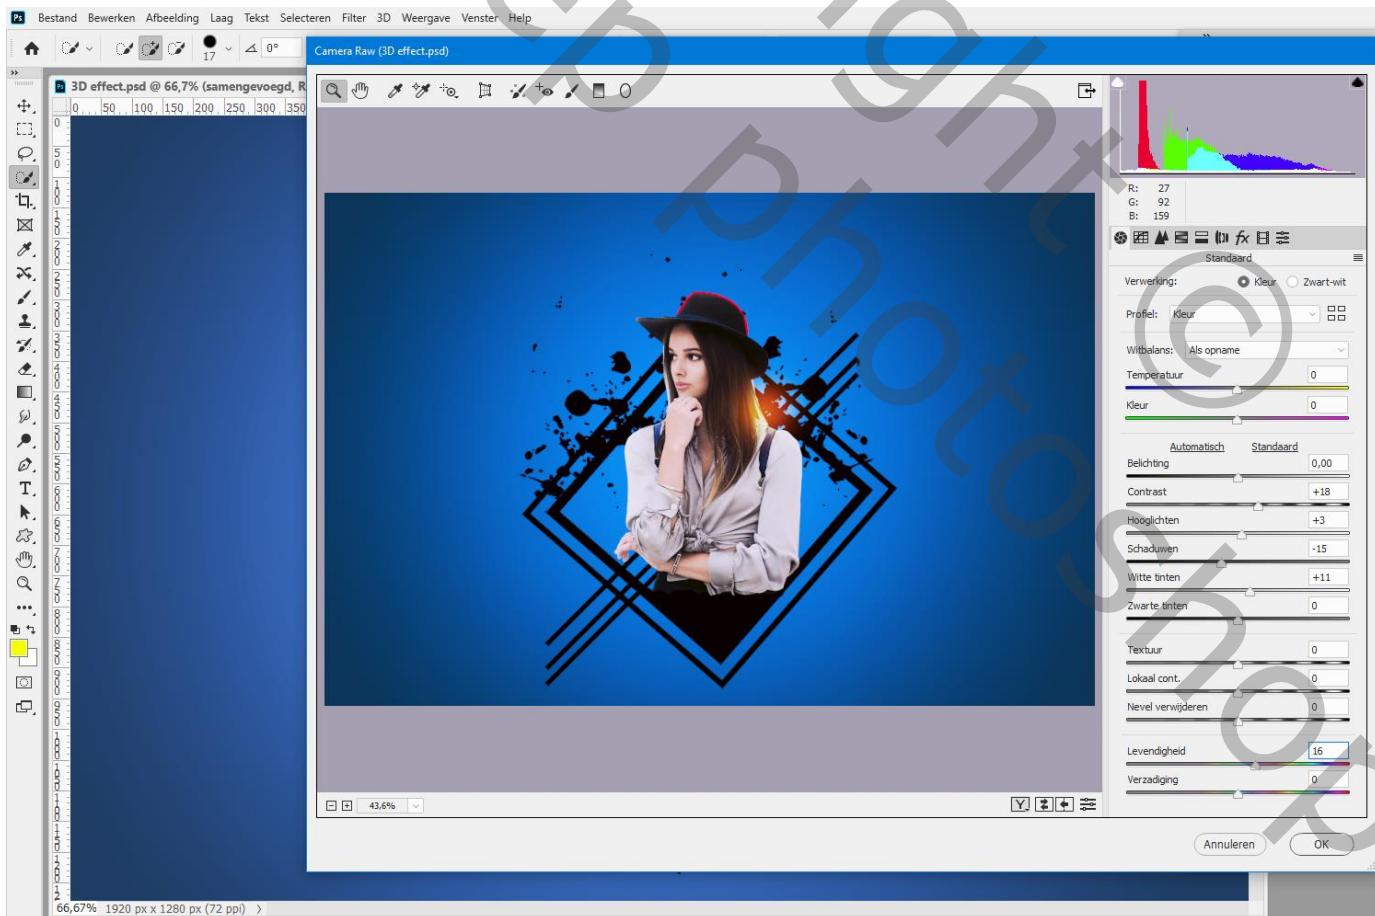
Bestand Bewerken Afbeelding Laag Tekst Selecteren Filter 3D Weergave Venster Help

17 0°

3D effect.psd @ 66,7% (samengevoegd, R

Camera Raw (3D effect.psd)

R: 27
G: 92
B: 159

Standaard

Verwerking: Kleur Zwart-wit

Profiel: Kleur

Witbalans: Als opname

Temperatuur 0

Kleur 0

Automatisch Standaard

Belichting 0,00

Contrast +18

Hooglichten +3

Schaduwen -15

Witte tinten +11

Zwarte tinten 0

Textuur 0

Lokaal cont. 0

Nevel verwijderen 0

Levendigheid 16

Verzadiging 0

43,6%

Annuleren OK

66,67% 1920 px x 1280 px (72 ppi)

copyright photoshop